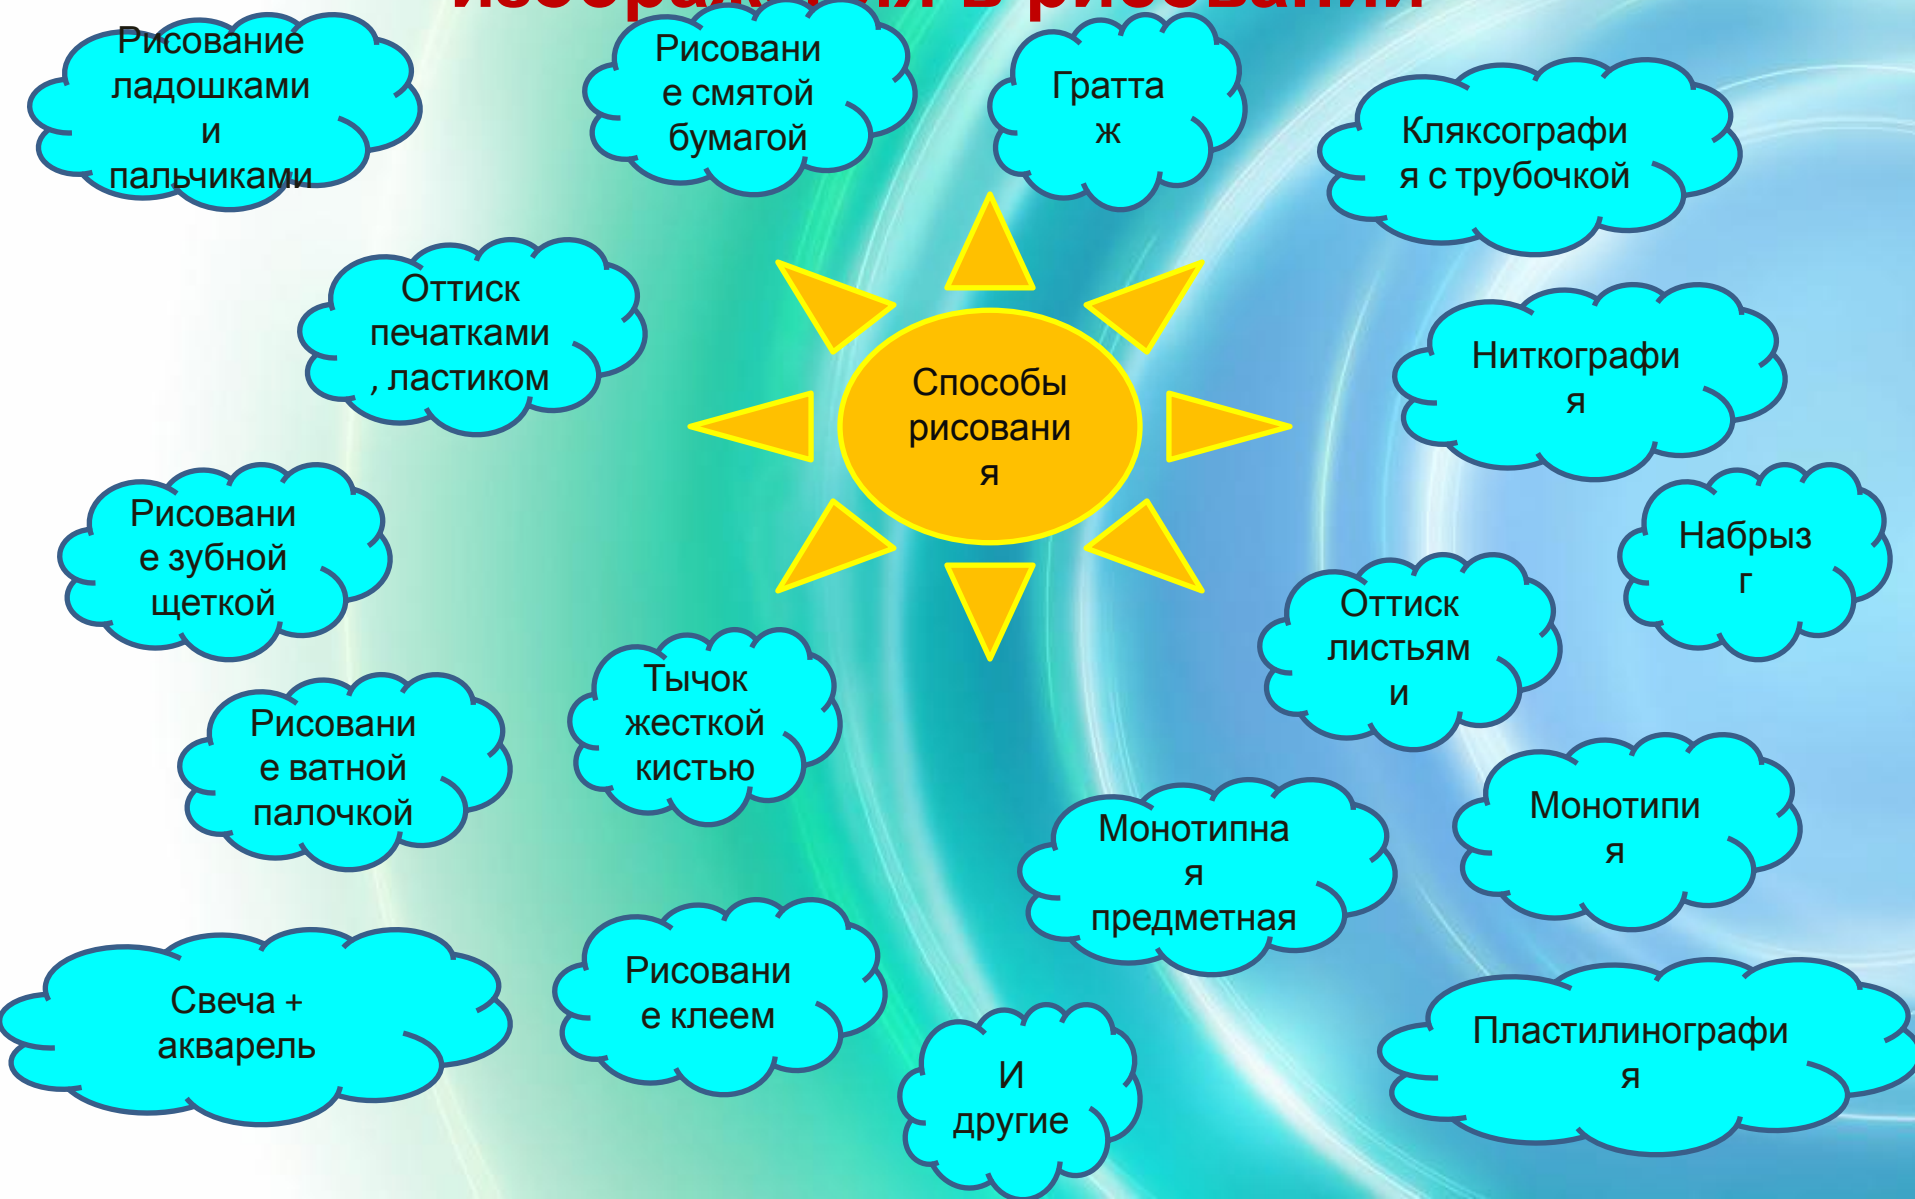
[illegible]

Рисование ладошками и пальчиками

Рисование смятой бумагой

Граттаж

Кляксография с трубочкой

Оттиск печатками , ластиком

Способы рисования

Ниткография

Рисование зубной щеткой

Набрызг

Оттиск листьями

Рисование ватной палочкой

Тычок жесткой кистью

Монотипная предметная

Монотипия

Свеча + акварель

Рисование клеем

И другие

Пластилинография